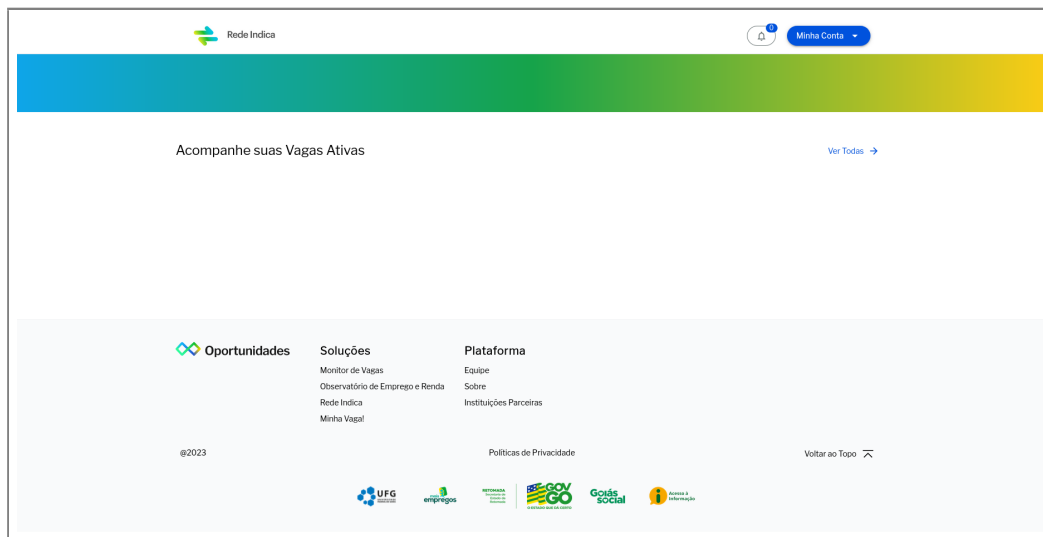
Rede Indica

0

Minha Conta

Acompanhe suas Vagas Ativas

Ver Todas →

Oportunidades

Soluções
Monitor de Vagas
Observatório de Emprego e Renda
Rede Indica
Minha Vaga!

Plataforma
Equipe
Sobre
Instituições Parceiras

@2023

Políticas de Privacidade

Voltar ao Topo

UFG

empregos

RETOMADA

GOV GO

O ESTADO QUE DÁ CERTO

Goiás social

Acesso à Informação